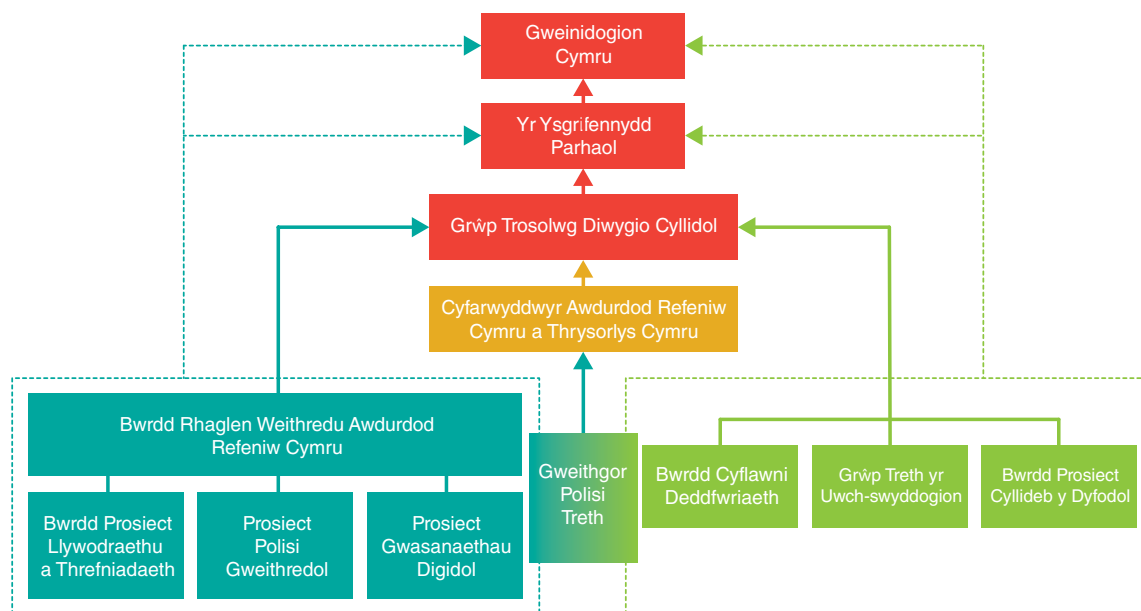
Gweinidogion Cymru

Yr Ysgrifennydd Parhaol

Grŵp Trosolwg Diwygio Cyllidol

Cyfarwyddwyr Awdurdod Refeniw Cymru a Thrysorlys Cymru

Bwrdd Rhaglen Weithredu Awdurdod Refeniw Cymru

Bwrdd Prosiect Llywodraethu a Threfniadaeth

Prosiect Polisi Gweithredol

Prosiect Gwasanaethau Digidol

Gweithgor Polisi Treth

Bwrdd Cyflawni Deddfwriaeth

Grŵp Treth yr Uwch-swyddogion

Bwrdd Prosiect Cyllideb y Dyfodol